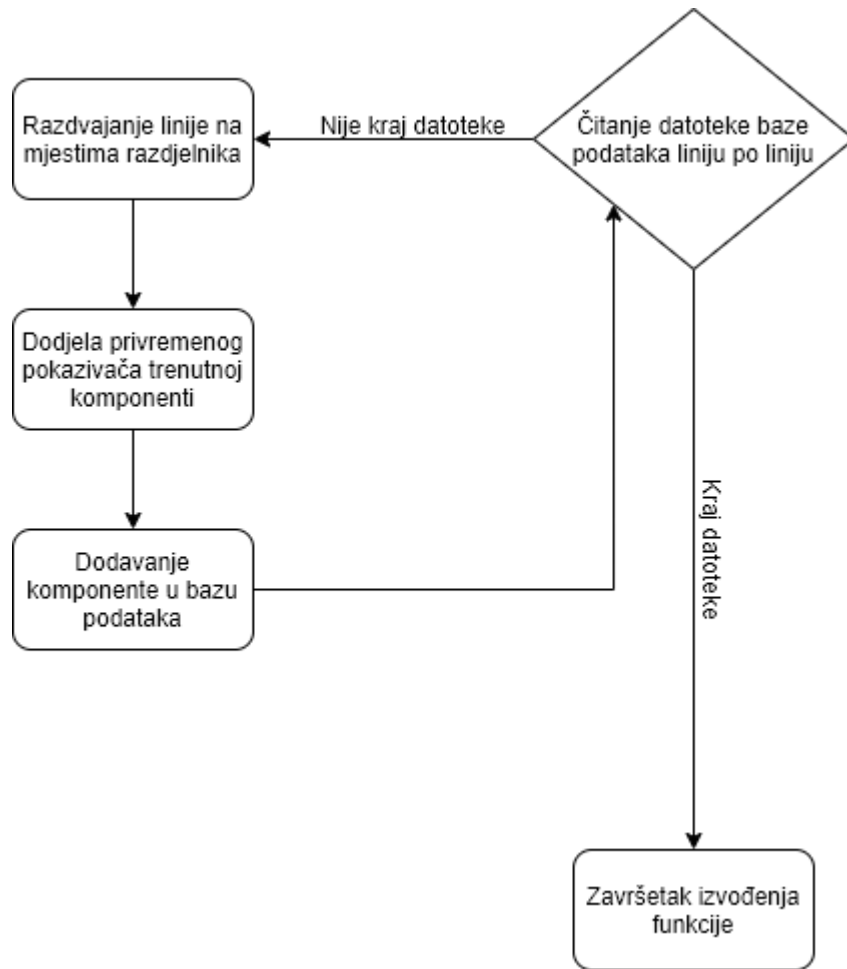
Čitanje datoteke baze podataka liniju po liniju

Nije kraj datoteke

Razdvajanje linije na mjestima razdjelnika

Dodjela privremenog pokazivača trenutnoj komponenti

Dodavanje komponente u bazu podataka

Kraj datoteke

Završetak izvođenja funkcije